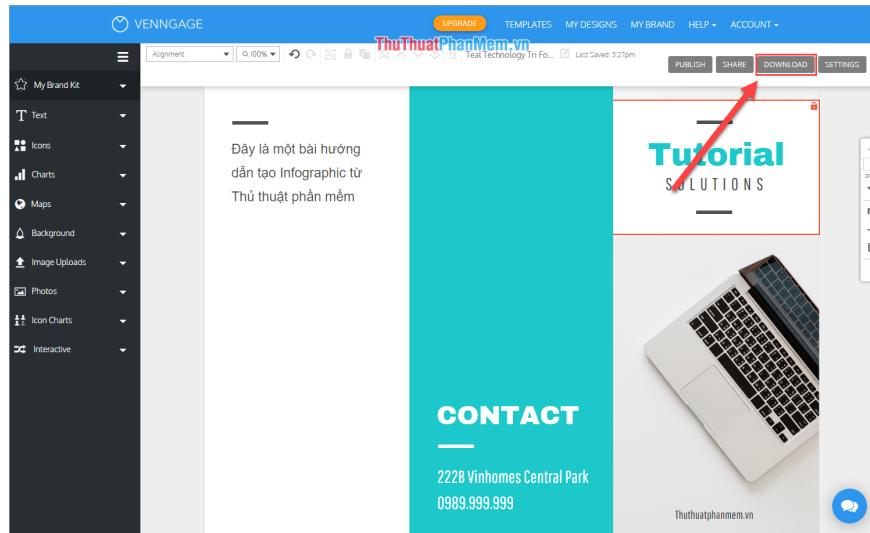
VENNGAGE

UPGRADE TEMPLATES MY DESIGNS MY BRAND HELP ▾ ACCOUNT ▾

ThuThuatPhanMem.vn

Alignment 100%

Teal Technology Tri Fo... Last Saved: 3:27pm

PUBLISH SHARE DOWNLOAD SETTINGS

My Brand Kit
Text
Icons
Charts
Maps
Background
Image Uploads
Photos
Icon Charts
Interactive

Đây là một bài hướng dẫn tạo Infographic từ Thủ thuật phần mềm

Tutorial
SOLUTIONS

CONTACT

222B Vinhomes Central Park
0989.999.999

Thuthuatphanmem.vn